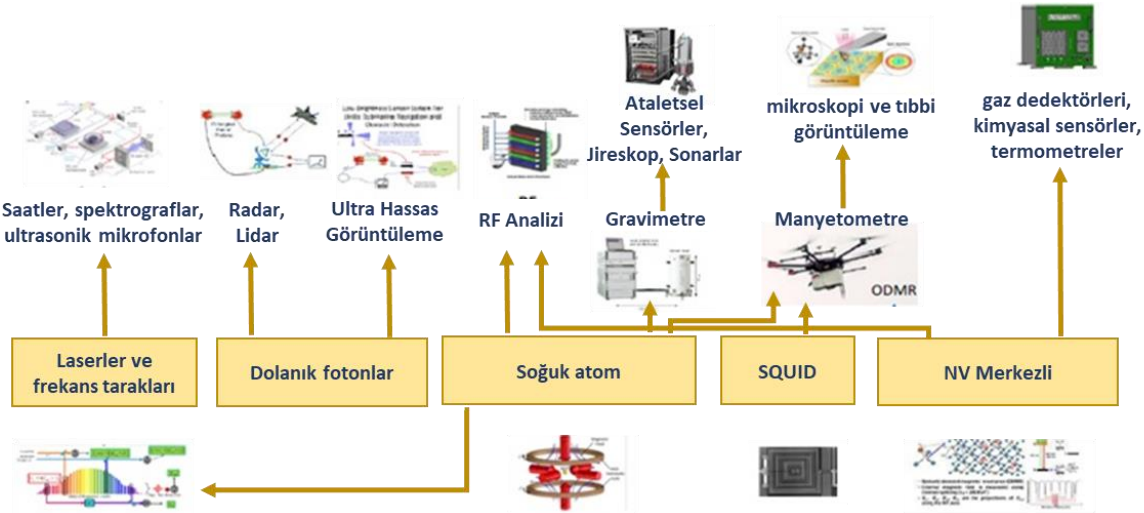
Ataletsel Sensörler, Jireskop, Sonarlar

mikroskopi ve tıbbi görüntüleme

gaz dedektörleri, kimyasal sensörler, termometreler

Saatler, spektrograflar, ultrasonik mikrofonlar

Radar, Lidar

Ultra Hassas Görüntüleme

RF Analizi

Gravimetre

Manyetometre

ODMR

Laserler ve frekans tarakları

Dolanık fotonlar

Soğuk atom

SQUID

NV Merkezli